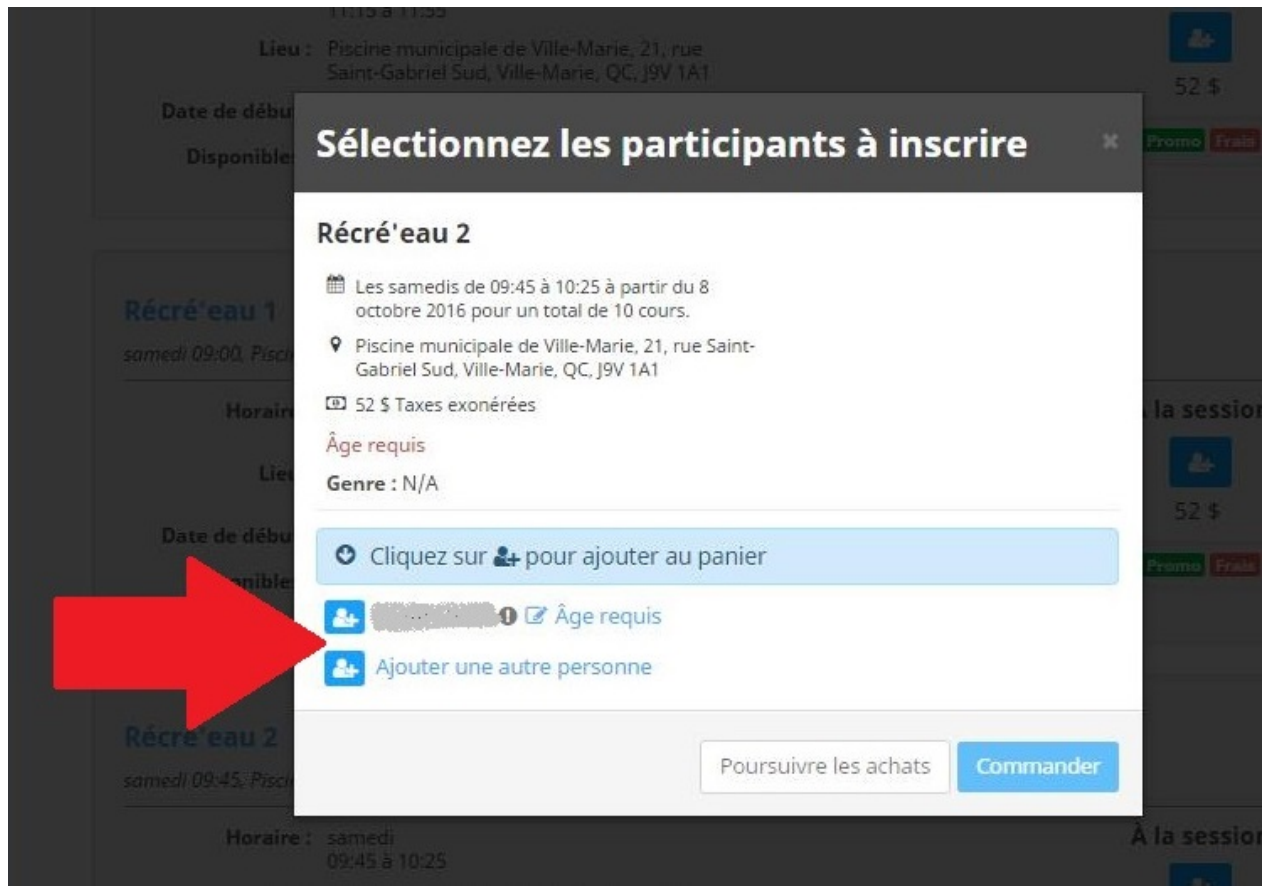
11:15 à 11:55

Lieu : Piscine municipale de Ville-Marie, 21, rue Saint-Gabriel Sud, Ville-Marie, QC, J9V 1A1

52 $

Date de débu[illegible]

Disponible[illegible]

Promo Frais

Sélectionnez les participants à inscrire

×

Récré'eau 2

Les samedis de 09:45 à 10:25 à partir du 8 octobre 2016 pour un total de 10 cours.

Piscine municipale de Ville-Marie, 21, rue Saint-Gabriel Sud, Ville-Marie, QC, J9V 1A1

52 $ Taxes exonérées

Âge requis

Genre : N/A

Cliquez sur pour ajouter au panier

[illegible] Âge requis

Ajouter une autre personne

Poursuivre les achats

Commander

Récré'eau 1

samedi 09:00, Pisci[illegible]

Horair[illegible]

À la session

Lie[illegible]

52 $

Date de débu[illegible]

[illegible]ponible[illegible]

Promo Frais

Récré'eau 2

samedi 09:45, Pisci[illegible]

Horaire : samedi 09:45 à 10:25

À la sessio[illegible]